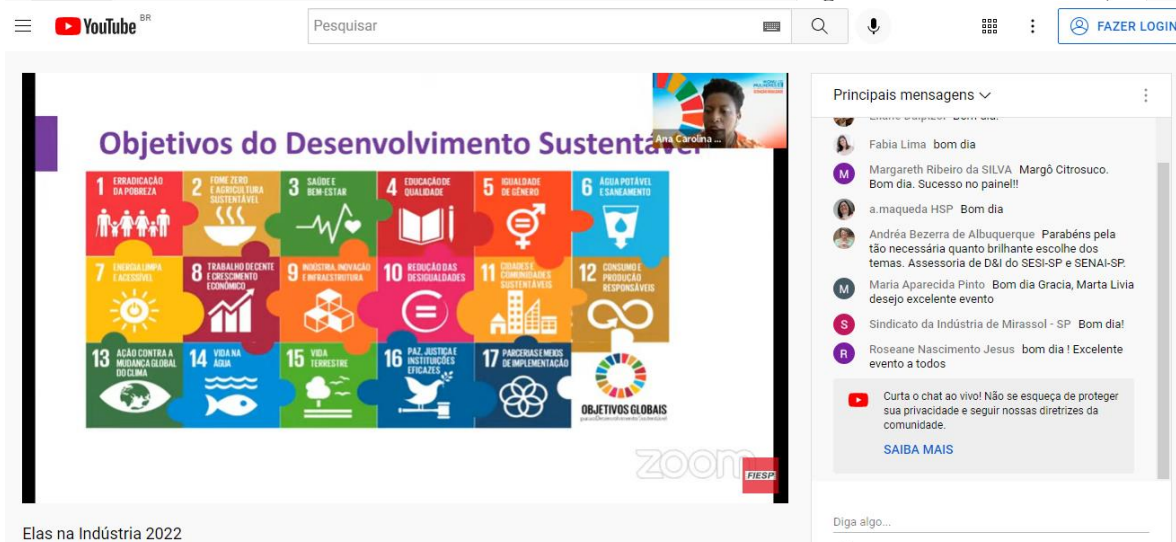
YouTube BR

Pesquisar

FAZER LOGIN

Ana Carolina ...

Objetivos do Desenvolvimento Sustentável

1 ERRADICAÇÃO DA POBREZA

2 FOME ZERO E AGRICULTURA SUSTENTÁVEL

3 SAÚDE E BEM-ESTAR

4 EDUCAÇÃO DE QUALIDADE

5 IGUALDADE DE GÊNERO

6 ÁGUA POTÁVEL E SANEAMENTO

7 ENERGIA LIMPA E ACESSÍVEL

8 TRABALHO DECENTE E CRESCIMENTO ECONÔMICO

9 INDÚSTRIA, INOVAÇÃO E INFRAESTRUTURA

10 REDUÇÃO DAS DESIGUALDADES

11 CIDADES E COMUNIDADES SUSTENTÁVEIS

12 CONSUMO E PRODUÇÃO RESPONSÁVEIS

13 AÇÃO CONTRA A MUDANÇA GLOBAL DO CLIMA

14 VIDA NA ÁGUA

15 VIDA TERRESTRE

16 PAZ, JUSTIÇA E INSTITUIÇÕES EFICAZES

17 PARCERIAS E MEIOS DE IMPLEMENTAÇÃO

OBJETIVOS GLOBAIS para o Desenvolvimento Sustentável

zoom

FIESP

Elas na Indústria 2022

Principais mensagens

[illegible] bom dia.

Fabia Lima bom dia

Margareth Ribeiro da SILVA Margô Citrosuco. Bom dia. Sucesso no painel!!

a.maqueda HSP Bom dia

Andréa Bezerra de Albuquerque Parabéns pela tão necessária quanto brilhante escolhe dos temas. Assessoria de D&I do SESI-SP e SENAI-SP.

Maria Aparecida Pinto Bom dia Gracia, Marta Livia desejo excelente evento

Sindicato da Indústria de Mirassol - SP Bom dia!

Roseane Nascimento Jesus bom dia ! Excelente evento a todos

Curta o chat ao vivo! Não se esqueça de proteger sua privacidade e seguir nossas diretrizes da comunidade.

SAIBA MAIS

Diga algo...